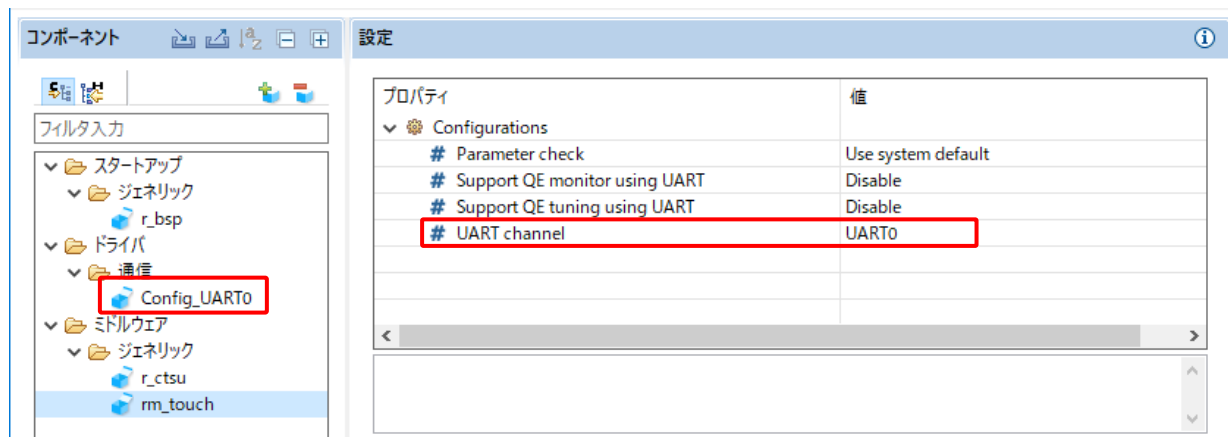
コンポーネント

フィルタ入力

スタートアップ
ジェネリック
r_bsp
ドライバ
通信
Config_UART0
ミドルウェア
ジェネリック
r_ctsu
rm_touch

設定

| プロパティ | 値 |
|---|---|
| Configurations | |
| # Parameter check | Use system default |
| # Support QE monitor using UART | Disable |
| # Support QE tuning using UART | Disable |
| # UART channel | UART0 |